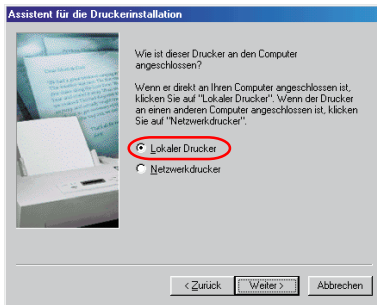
Assistent für die Druckerinstallation

Wie ist dieser Drucker an den Computer angeschlossen?

Wenn er direkt an Ihren Computer angeschlossen ist, klicken Sie auf "Lokaler Drucker". Wenn der Drucker an einem anderen Computer angeschlossen ist, klicken Sie auf "Netzwerkdrucker".

Lokaler Drucker

Netzwerkdrucker

< Zurück
Weiter >
Abbrechen